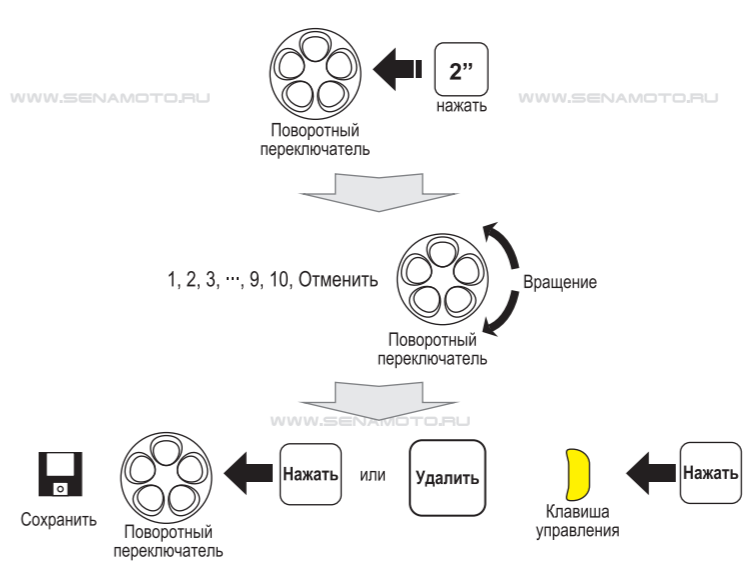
2”
нажать

WWW.SENAMOTO.RU

WWW.SENAMOTO.RU

Поворотный переключатель

1, 2, 3, ···, 9, 10, Отменить

Вращение

Поворотный переключатель

WWW.SENAMOTO.RU

Сохранить

Поворотный переключатель

Нажать

или

Удалить

Клавиша управления

Нажать